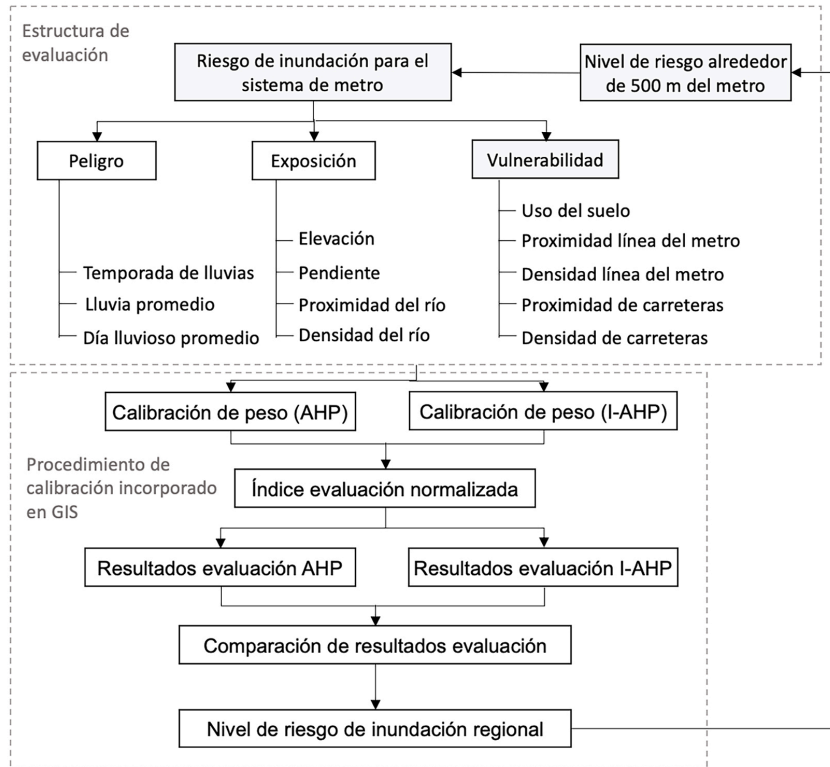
Estructura de evaluación

Riesgo de inundación para el sistema de metro

Nivel de riesgo alrededor de 500 m del metro

Peligro

Temporada de lluvias
Lluvia promedio
Día lluvioso promedio

Exposición

Elevación
Pendiente
Proximidad del río
Densidad del río

Vulnerabilidad

Uso del suelo
Proximidad línea del metro
Densidad línea del metro
Proximidad de carreteras
Densidad de carreteras

Calibración de peso (AHP)

Calibración de peso (I-AHP)

Procedimiento de calibración incorporado en GIS

Índice evaluación normalizada

Resultados evaluación AHP

Resultados evaluación I-AHP

Comparación de resultados evaluación

Nivel de riesgo de inundación regional